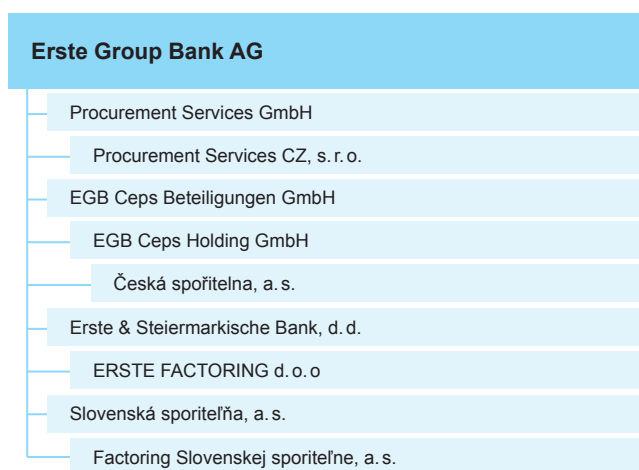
Erste Group Bank AG

Procurement Services GmbH

Procurement Services CZ, s. r. o.

EGB Ceps Beteiligungen GmbH

EGB Ceps Holding GmbH

Česká spořitelna, a. s.

Erste & Steiermarkische Bank, d. d.

ERSTE FACTORING d. o. o

Slovenská sporiteľňa, a. s.

Factoring Slovenskej sporiteľne, a. s.